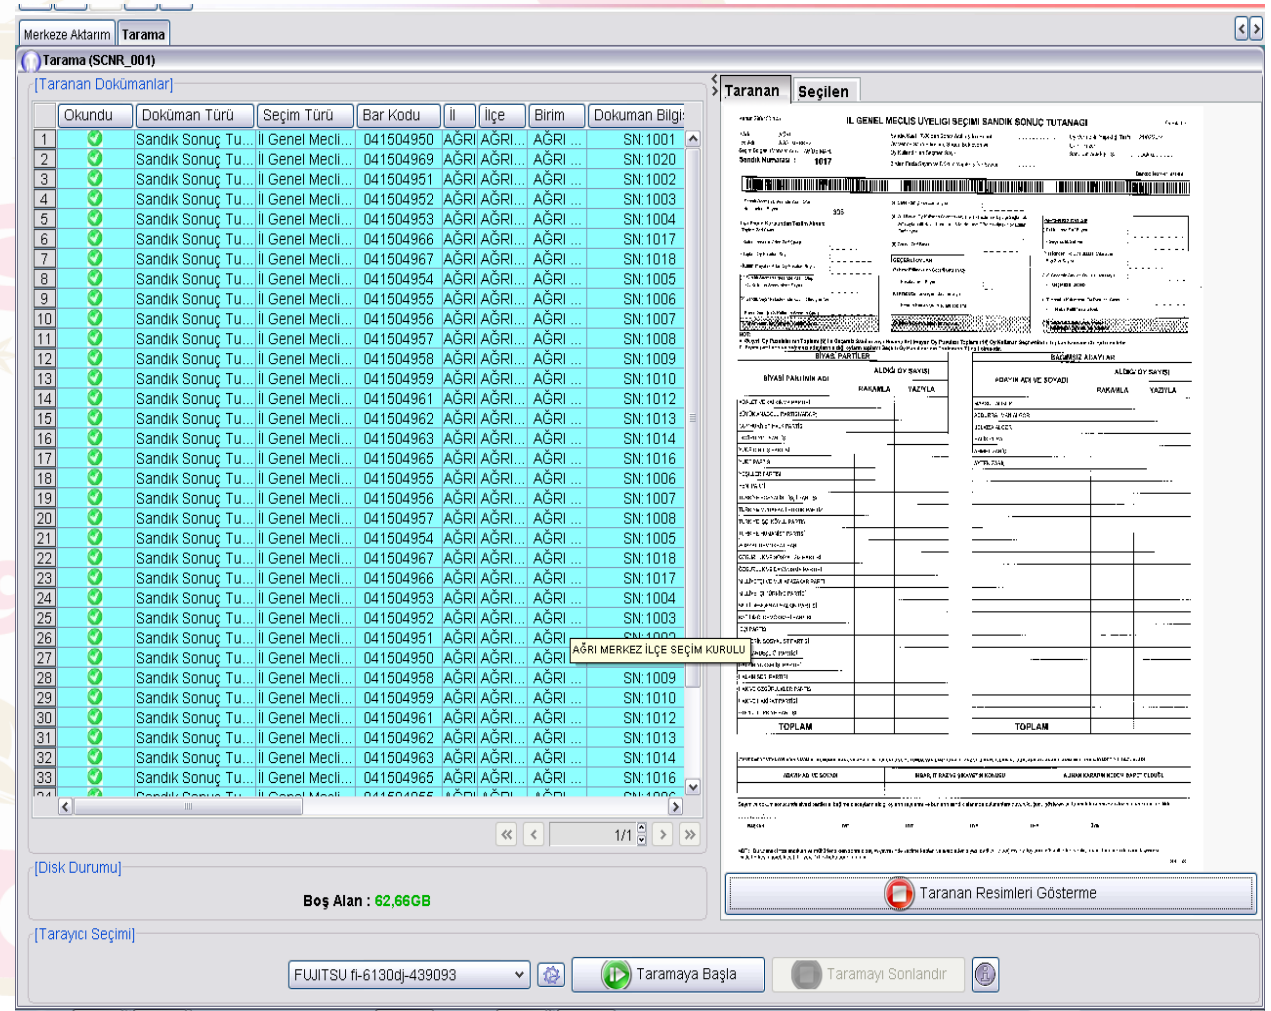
Merkeze Aktarım | Tarama

Tarama (SCNR_001)

[Taranan Dokümanlar]

| | Okundu | Doküman Türü | Seçim Türü | Bar Kodu | İl | İlçe | Birim | Dokuman Bilgi |
|---|---|---|---|---|---|---|---|---|
| 1 | | Sandık Sonuç Tu... | İl Genel Mecli... | 041504950 | AĞRI | AĞRI... | AĞRI ... | SN:1001 |
| 2 | | Sandık Sonuç Tu... | İl Genel Mecli... | 041504969 | AĞRI | AĞRI... | AĞRI ... | SN:1020 |
| 3 | | Sandık Sonuç Tu... | İl Genel Mecli... | 041504951 | AĞRI | AĞRI... | AĞRI ... | SN:1002 |
| 4 | | Sandık Sonuç Tu... | İl Genel Mecli... | 041504952 | AĞRI | AĞRI... | AĞRI ... | SN:1003 |
| 5 | | Sandık Sonuç Tu... | İl Genel Mecli... | 041504953 | AĞRI | AĞRI... | AĞRI ... | SN:1004 |
| 6 | | Sandık Sonuç Tu... | İl Genel Mecli... | 041504966 | AĞRI | AĞRI... | AĞRI ... | SN:1017 |
| 7 | | Sandık Sonuç Tu... | İl Genel Mecli... | 041504967 | AĞRI | AĞRI... | AĞRI ... | SN:1018 |
| 8 | | Sandık Sonuç Tu... | İl Genel Mecli... | 041504954 | AĞRI | AĞRI... | AĞRI ... | SN:1005 |
| 9 | | Sandık Sonuç Tu... | İl Genel Mecli... | 041504955 | AĞRI | AĞRI... | AĞRI ... | SN:1006 |
| 10 | | Sandık Sonuç Tu... | İl Genel Mecli... | 041504956 | AĞRI | AĞRI... | AĞRI ... | SN:1007 |
| 11 | | Sandık Sonuç Tu... | İl Genel Mecli... | 041504957 | AĞRI | AĞRI... | AĞRI ... | SN:1008 |
| 12 | | Sandık Sonuç Tu... | İl Genel Mecli... | 041504958 | AĞRI | AĞRI... | AĞRI ... | SN:1009 |
| 13 | | Sandık Sonuç Tu... | İl Genel Mecli... | 041504959 | AĞRI | AĞRI... | AĞRI ... | SN:1010 |
| 14 | | Sandık Sonuç Tu... | İl Genel Mecli... | 041504961 | AĞRI | AĞRI... | AĞRI ... | SN:1012 |
| 15 | | Sandık Sonuç Tu... | İl Genel Mecli... | 041504962 | AĞRI | AĞRI... | AĞRI ... | SN:1013 |
| 16 | | Sandık Sonuç Tu... | İl Genel Mecli... | 041504963 | AĞRI | AĞRI... | AĞRI ... | SN:1014 |
| 17 | | Sandık Sonuç Tu... | İl Genel Mecli... | 041504965 | AĞRI | AĞRI... | AĞRI ... | SN:1016 |
| 18 | | Sandık Sonuç Tu... | İl Genel Mecli... | 041504955 | AĞRI | AĞRI... | AĞRI ... | SN:1006 |
| 19 | | Sandık Sonuç Tu... | İl Genel Mecli... | 041504956 | AĞRI | AĞRI... | AĞRI ... | SN:1007 |
| 20 | | Sandık Sonuç Tu... | İl Genel Mecli... | 041504957 | AĞRI | AĞRI... | AĞRI ... | SN:1008 |
| 21 | | Sandık Sonuç Tu... | İl Genel Mecli... | 041504954 | AĞRI | AĞRI... | AĞRI ... | SN:1005 |
| 22 | | Sandık Sonuç Tu... | İl Genel Mecli... | 041504967 | AĞRI | AĞRI... | AĞRI ... | SN:1018 |
| 23 | | Sandık Sonuç Tu... | İl Genel Mecli... | 041504966 | AĞRI | AĞRI... | AĞRI ... | SN:1017 |
| 24 | | Sandık Sonuç Tu... | İl Genel Mecli... | 041504953 | AĞRI | AĞRI... | AĞRI ... | SN:1004 |
| 25 | | Sandık Sonuç Tu... | İl Genel Mecli... | 041504952 | AĞRI | AĞRI... | AĞRI ... | SN:1003 |
| 26 | | Sandık Sonuç Tu... | İl Genel Mecli... | 041504951 | AĞRI | AĞRI... | AĞRI | |
| 27 | | Sandık Sonuç Tu... | İl Genel Mecli... | 041504950 | AĞRI | AĞRI... | AĞRI | |
| 28 | | Sandık Sonuç Tu... | İl Genel Mecli... | 041504958 | AĞRI | AĞRI... | AĞRI ... | SN:1009 |
| 29 | | Sandık Sonuç Tu... | İl Genel Mecli... | 041504959 | AĞRI | AĞRI... | AĞRI ... | SN:1010 |
| 30 | | Sandık Sonuç Tu... | İl Genel Mecli... | 041504961 | AĞRI | AĞRI... | AĞRI ... | SN:1012 |
| 31 | | Sandık Sonuç Tu... | İl Genel Mecli... | 041504962 | AĞRI | AĞRI... | AĞRI ... | SN:1013 |
| 32 | | Sandık Sonuç Tu... | İl Genel Mecli... | 041504963 | AĞRI | AĞRI... | AĞRI ... | SN:1014 |
| 33 | | Sandık Sonuç Tu... | İl Genel Mecli... | 041504965 | AĞRI | AĞRI... | AĞRI ... | SN:1016 |

AĞRI MERKEZ İLÇE SEÇİM KURULU

1/1

Taranan | Seçilen

İL GENEL MECLİS ÜYELİĞİ SEÇİMİ SANDIK SONUÇ TUTANAĞI
Sandık Numarası : 1017
SİYASİ PARTİLER
SİYASİ PARTİNİN ADI
ALDIĞI OY SAYISI
RAKAMLA YAZIYLA
BAĞIMSIZ ADAYLAR
ADAYIN ADI VE SOYADI
ALDIĞI OY SAYISI
RAKAMLA YAZIYLA
TOPLAM
TOPLAM

Taranan Resimleri Gösterme

[Disk Durumu]
Boş Alan : 62,66GB

[Tarayıcı Seçimi]
FUJITSU fi-6130dj-439093
Taramaya Başla
Taramayı Sonlandır